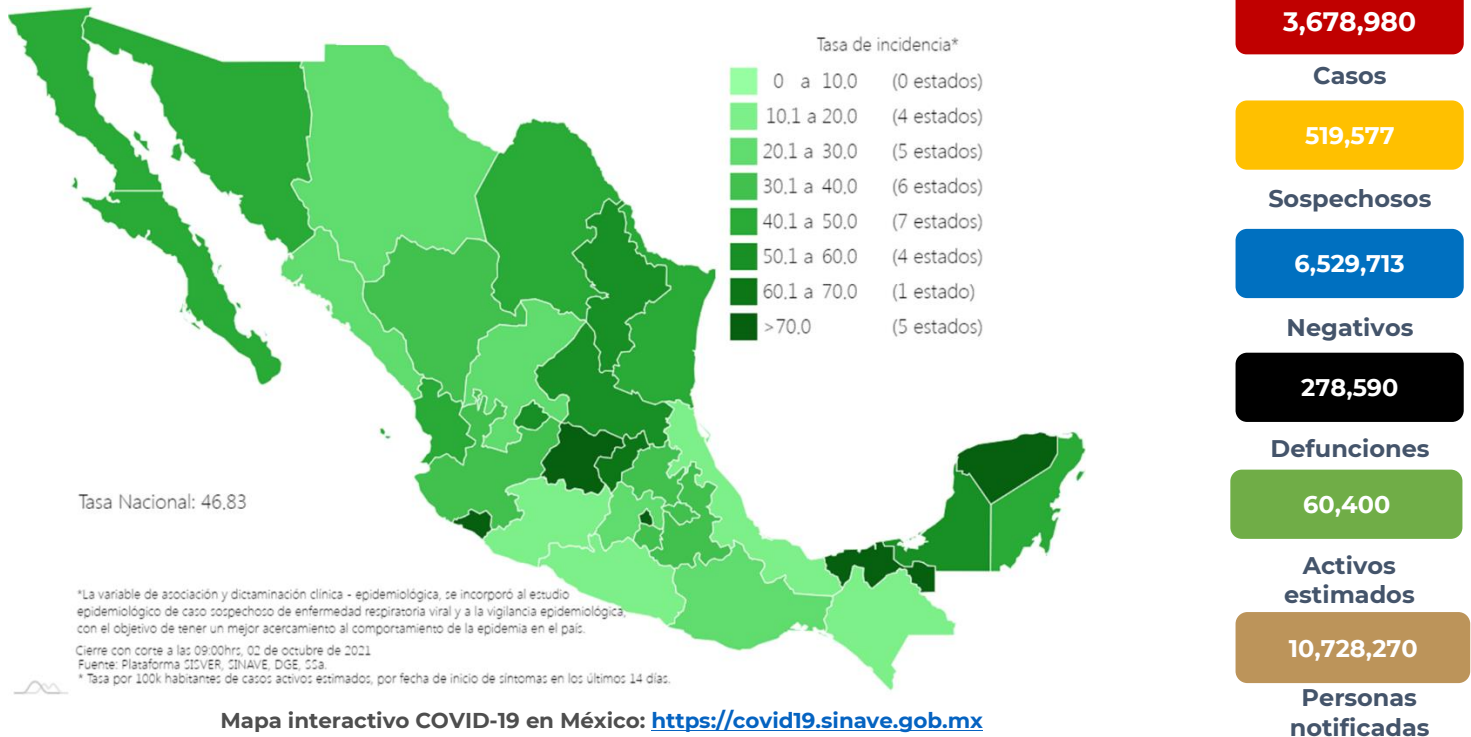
Tasa de incidencia*

| | | |
|---|---|---|
| 0 a 10,0 | (0 estados) |
| 10,1 a 20,0 | (4 estados) |
| 20,1 a 30,0 | (5 estados) |
| 30,1 a 40,0 | (6 estados) |
| 40,1 a 50,0 | (7 estados) |
| 50,1 a 60,0 | (4 estados) |
| 60,1 a 70,0 | (1 estado) |
| >70,0 | (5 estados) |

Tasa Nacional: 46,83

*La variable de asociación y dictaminación clínica - epidemiológica, se incorporó al estudio epidemiológico de caso sospechoso de enfermedad respiratoria viral y a la vigilancia epidemiológica, con el objetivo de tener un mejor acercamiento al comportamiento de la epidemia en el país.

Cierre con corte a las 09:00hrs, 02 de octubre de 2021
Fuente: Plataforma SISVER, SINAVE, DGE, SSa.
* Tasa por 100k habitantes de casos activos estimados, por fecha de inicio de síntomas en los últimos 14 días.

Mapa interactivo COVID-19 en México: https://covid19.sinave.gob.mx

3,678,980
Casos
519,577
Sospechosos
6,529,713
Negativos
278,590
Defunciones
60,400
Activos estimados
10,728,270
Personas notificadas